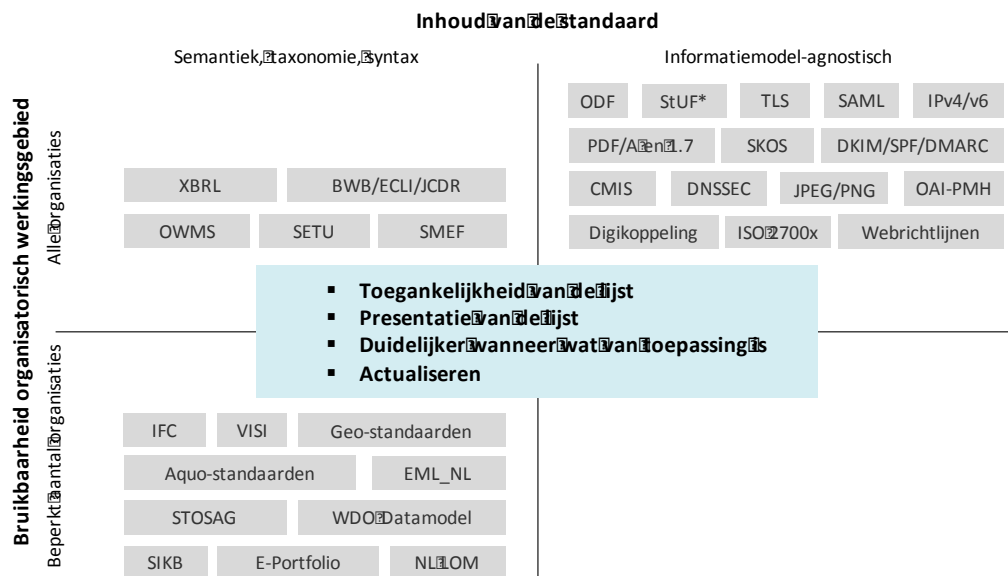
Inhoud van de standaard

Semantiek, taxonomie, syntax

Informatiemodel-agnostisch

Bruikbaarheid organisatorisch werkingsgebied

Alle organisaties

Beperkt aantal organisaties

ODF | StUF* | TLS | SAML | IPv4/v6

PDF/A en 1.7 | SKOS | DKIM/SPF/DMARC

CMIS | DNSSEC | JPEG/PNG | OAI-PMH

Digikoppeling | ISO 2700x | Webrichtlijnen

XBRL | BWB/ECLI/JCDR

OWMS | SETU | SMEF

- Toegankelijkheid van de lijst
- Presentatie van de lijst
- Duidelijker wanneer wat van toepassing is
- Actualiseren

IFC | VISI | Geo-standaarden

Aquo-standaarden | EML_NL

STOSAG | WDO Datamodel

SIKB | E-Portfolio | NL LOM